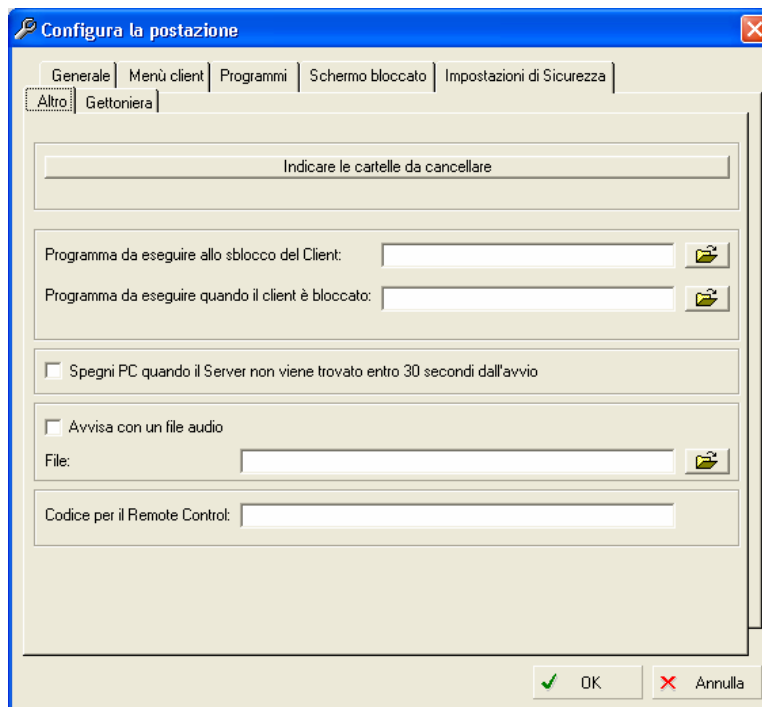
Configura la postazione

Generale | Menù client | Programmi | Schermo bloccato | Impostazioni di Sicurezza

Altro | Gettoniera

Indicare le cartelle da cancellare

Programma da eseguire allo sblocco del Client:

Programma da eseguire quando il client è bloccato:

Spegni PC quando il Server non viene trovato entro 30 secondi dall'avvio

Avvisa con un file audio

File:

Codice per il Remote Control:

OK

Annulla